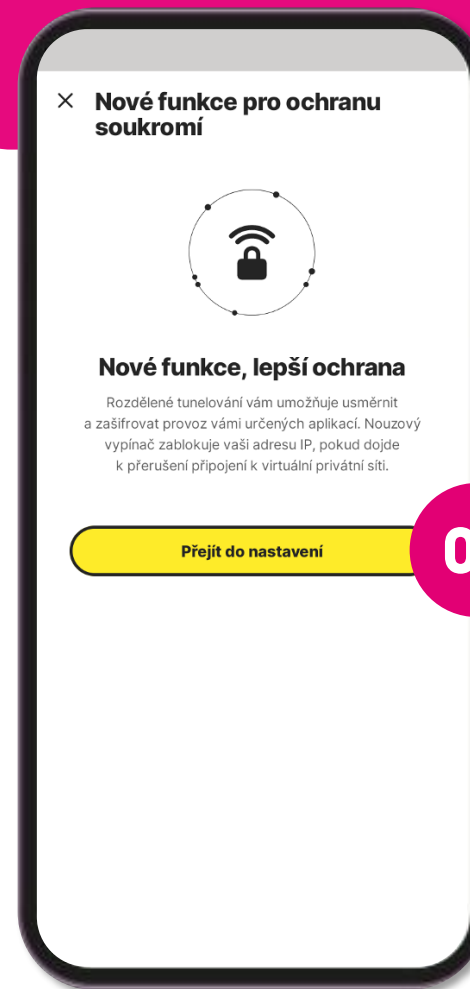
× Nové funkce pro ochranu soukromí

Nové funkce, lepší ochrana

Rozdělené tunelování vám umožňuje usměrnit a zašifrovat provoz vámi určených aplikací. Nouzový vypínač zablokuje vaši adresu IP, pokud dojde k přerušení připojení k virtuální privátní síti.

Přejít do nastavení

0